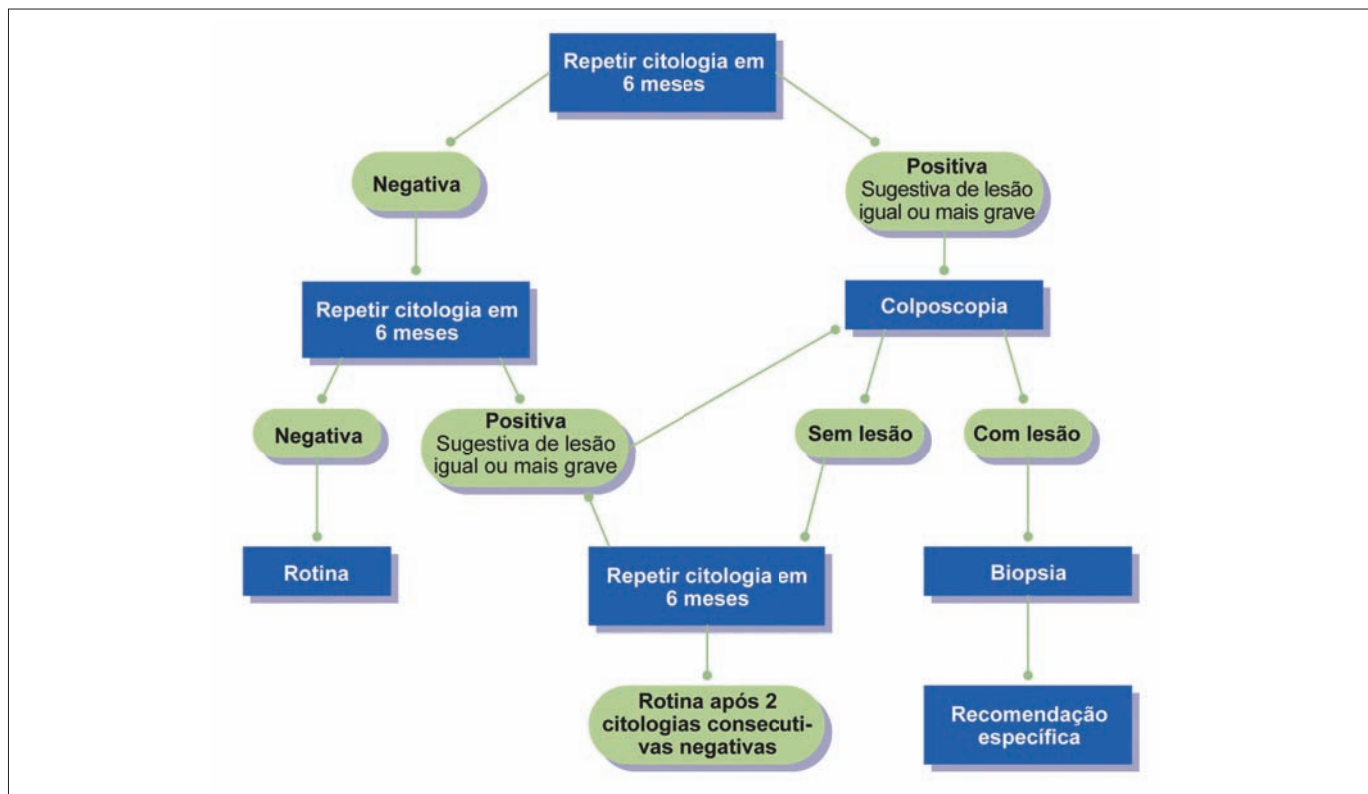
Repetir citologia em 6 meses

Negativa

Positiva
Sugestiva de lesão igual ou mais grave

Repetir citologia em 6 meses

Colposcopia

Negativa

Positiva
Sugestiva de lesão igual ou mais grave

Sem lesão

Com lesão

Rotina

Repetir citologia em 6 meses

Biopsia

Rotina após 2 citologias consecutivas negativas

Recomendação específica